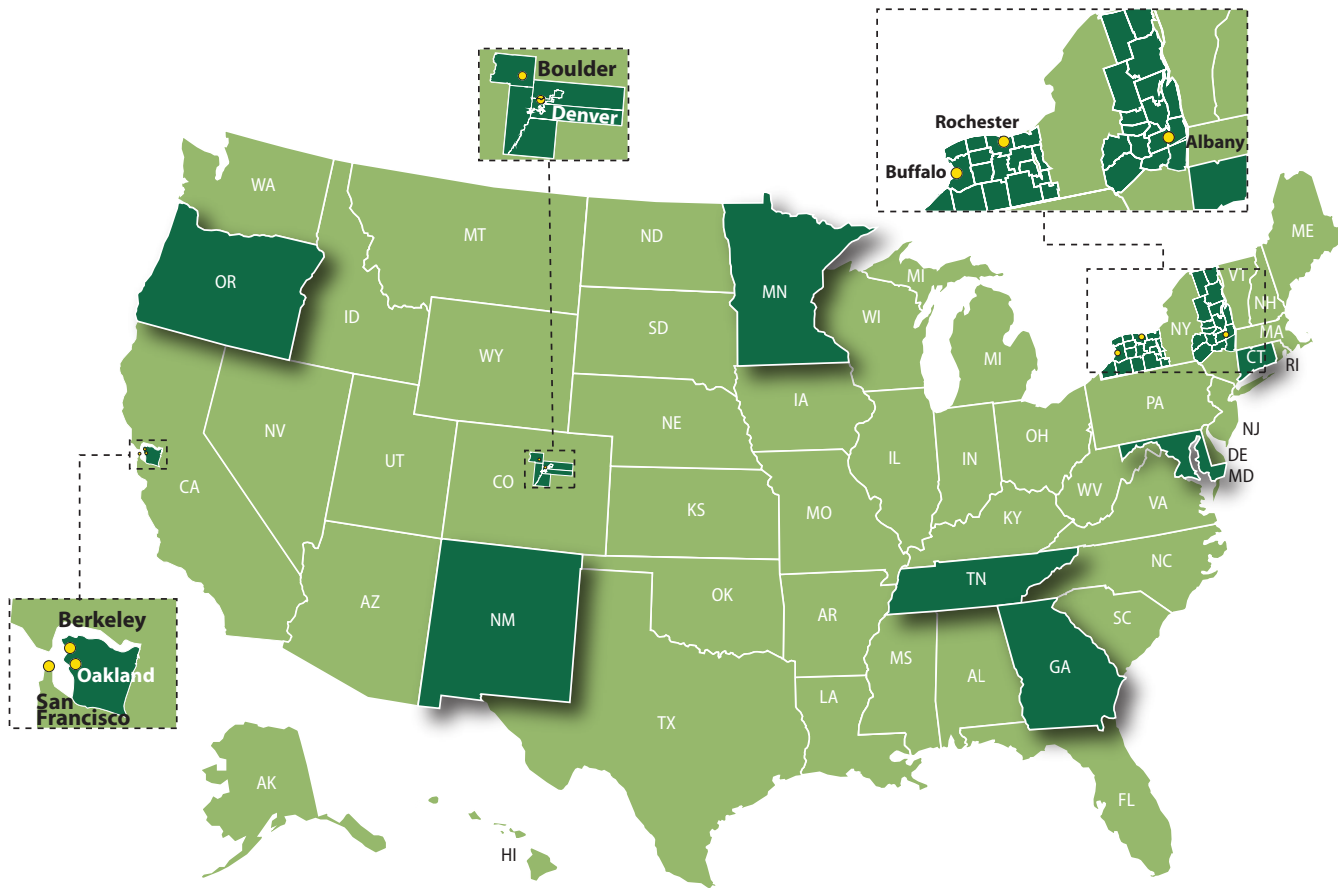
Boulder
Denver

Rochester
Buffalo
Albany

WA
OR
MT
ND
MN
ID
WY
SD
WI
MI
MI
ME
VT
NH
NY
MA
CT
RI
NV
UT
CO
NE
IA
IL
IN
OH
PA
NJ
DE
MD
CA
KS
MO
KY
WV
VA
AZ
NM
OK
AR
TN
NC
SC
MS
AL
GA
LA
TX
FL
AK
HI

Berkeley
Oakland
San Francisco